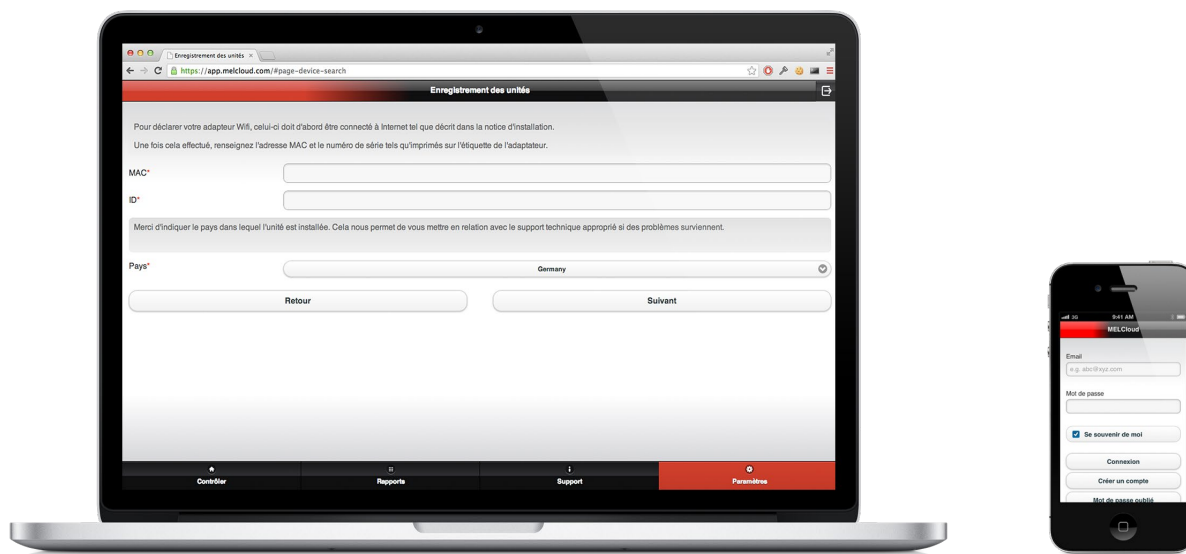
Enregistrement des unités ×

https://app.melcloud.com/#page-device-search

Enregistrement des unités

Pour déclarer votre adapteur Wifi, celui-ci doit d'abord être connecté à Internet tel que décrit dans la notice d'installation.

Une fois cela effectué, renseignez l'adresse MAC et le numéro de série tels qu'imprimés sur l'étiquette de l'adaptateur.

MAC*

ID*

Merci d'indiquer le pays dans lequel l'unité est installée. Cela nous permet de vous mettre en relation avec le support technique approprié si des problèmes surviennent.

Pays*

Germany

Retour

Suivant

Contrôler

Rapports

Support

Paramètres

3G

9:41 AM

MELCloud

Email

e.g. abc@xyz.com

Mot de passe

Se souvenir de moi

Connexion

Créer un compte

Mot de passe oublié